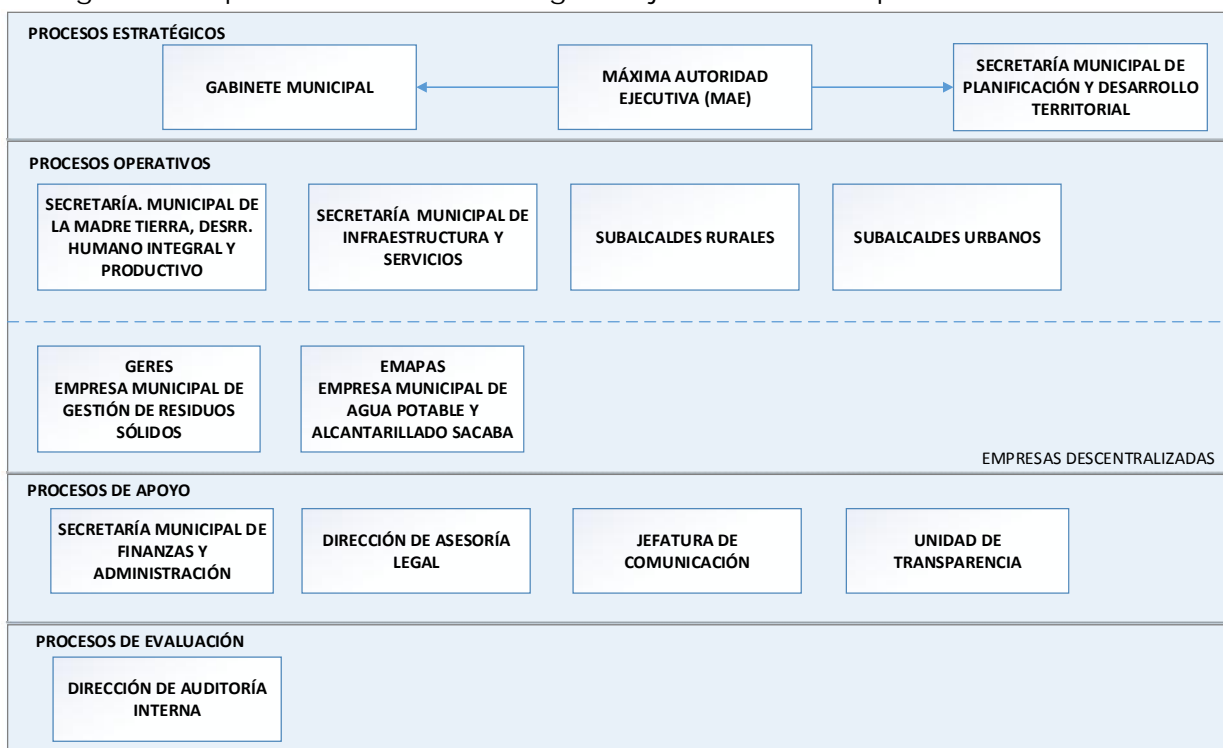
PROCESOS ESTRATÉGICOS

GABINETE MUNICIPAL

MÁXIMA AUTORIDAD EJECUTIVA (MAE)

SECRETARÍA MUNICIPAL DE PLANIFICACIÓN Y DESARROLLO TERRITORIAL

PROCESOS OPERATIVOS

SECRETARÍA. MUNICIPAL DE LA MADRE TIERRA, DESRR. HUMANO INTEGRAL Y PRODUCTIVO

SECRETARÍA MUNICIPAL DE INFRAESTRUCTURA Y SERVICIOS

SUBALCALDES RURALES

SUBALCALDES URBANOS

GERES EMPRESA MUNICIPAL DE GESTIÓN DE RESIDUOS SÓLIDOS

EMAPAS EMPRESA MUNICIPAL DE AGUA POTABLE Y ALCANTARILLADO SACABA

EMPRESAS DESCENTRALIZADAS

PROCESOS DE APOYO

SECRETARÍA MUNICIPAL DE FINANZAS Y ADMINISTRACIÓN

DIRECCIÓN DE ASESORÍA LEGAL

JEFATURA DE COMUNICACIÓN

UNIDAD DE TRANSPARENCIA

PROCESOS DE EVALUACIÓN

DIRECCIÓN DE AUDITORÍA INTERNA